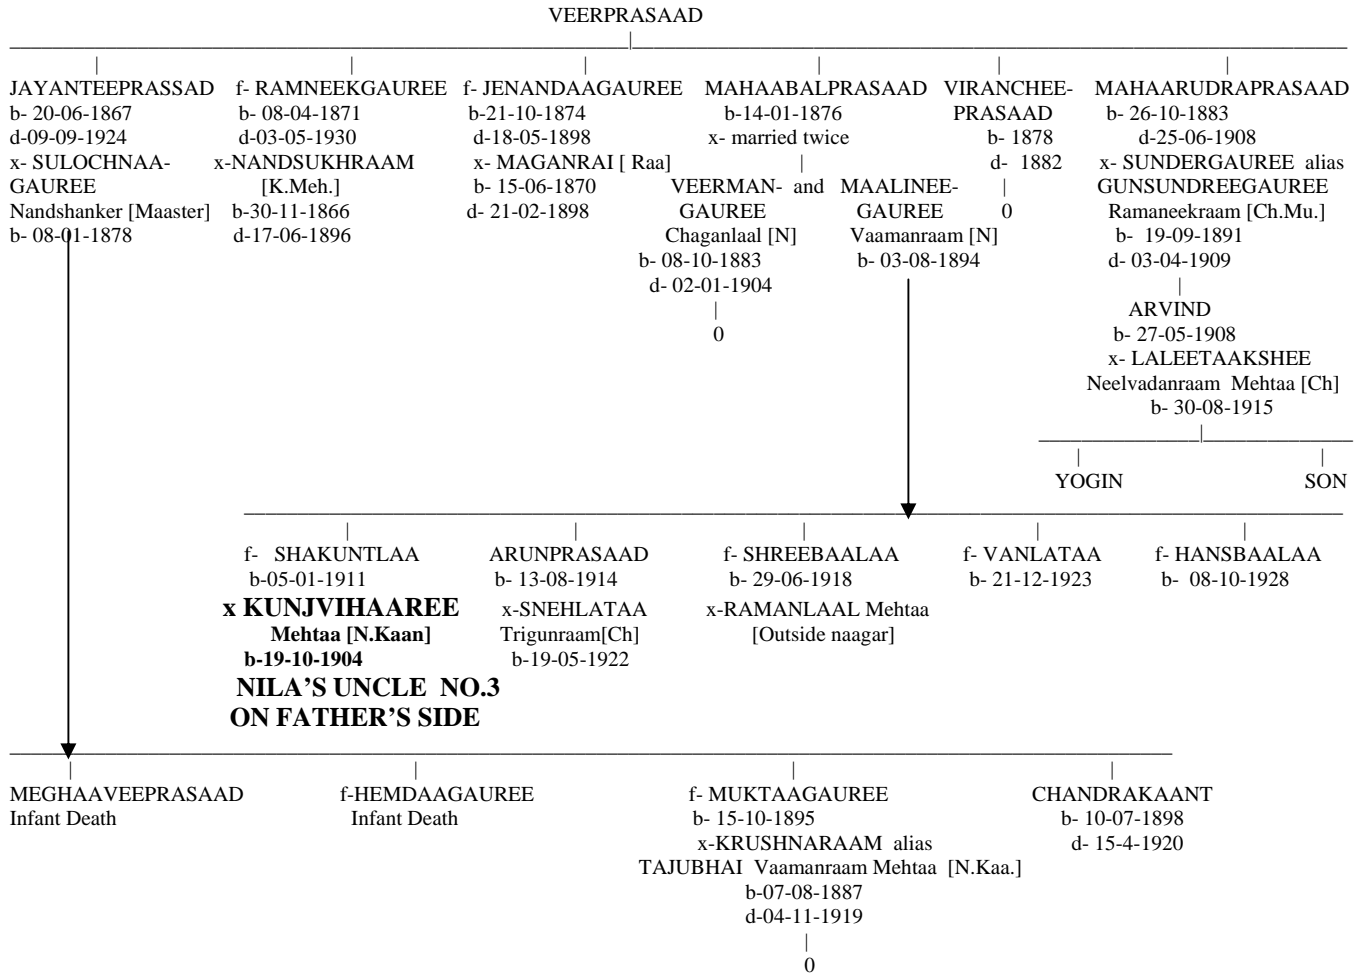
VEERPRASAAD

JAYANTEEPRASSAD
b- 20-06-1867
d-09-09-1924
x- SULOCHNAA-GAUREE
Nandshanker [Maaster]
b- 08-01-1878

f- RAMNEEKGAUREE
b- 08-04-1871
d-03-05-1930
x-NANDSUKHRAAM [K.Meh.]
b-30-11-1866
d-17-06-1896

f- JENANDAAGAUREE
b-21-10-1874
d-18-05-1898
x- MAGANRAI [ Raa]
b- 15-06-1870
d- 21-02-1898

MAHAABALPRASAAD
b-14-01-1876
x- married twice

VEERMAN- and GAUREE
Chaganlaal [N]
b- 08-10-1883
d- 02-01-1904
0

MAALINEE-GAUREE
Vaamanraam [N]
b- 03-08-1894

VIRANCHEE-PRASAAD
b- 1878
d- 1882
0

MAHAARUDRAPRASAAD
b- 26-10-1883
d-25-06-1908
x- SUNDERGAUREE alias GUNSUNDREEGAUREE
Ramaneekraam [Ch.Mu.]
b- 19-09-1891
d- 03-04-1909

ARVIND
b- 27-05-1908
x- LALEETAAKSHEE
Neelvadanraam Mehtaa [Ch]
b- 30-08-1915

YOGIN

SON

f- SHAKUNTLAA
b-05-01-1911
x KUNJVIHAAREE Mehtaa [N.Kaan]
b-19-10-1904
NILA'S UNCLE NO.3 ON FATHER'S SIDE

ARUNPRASAAD
b- 13-08-1914
x-SNEHLATAA
Trigunraam[Ch]
b-19-05-1922

f- SHREEBAALAA
b- 29-06-1918
x-RAMANLAAL Mehtaa
[Outside naagar]

f- VANLATAA
b- 21-12-1923

f- HANSBAALAA
b- 08-10-1928

MEGHAAVEEPRASAAD
Infant Death

f-HEMDAAGAUREE
Infant Death

f- MUKTAAGAUREE
b- 15-10-1895
x-KRUSHNARAAM alias TAJUBHAI Vaamanraam Mehtaa [N.Kaa.]
b-07-08-1887
d-04-11-1919
0

CHANDRAKAANT
b- 10-07-1898
d- 15-4-1920